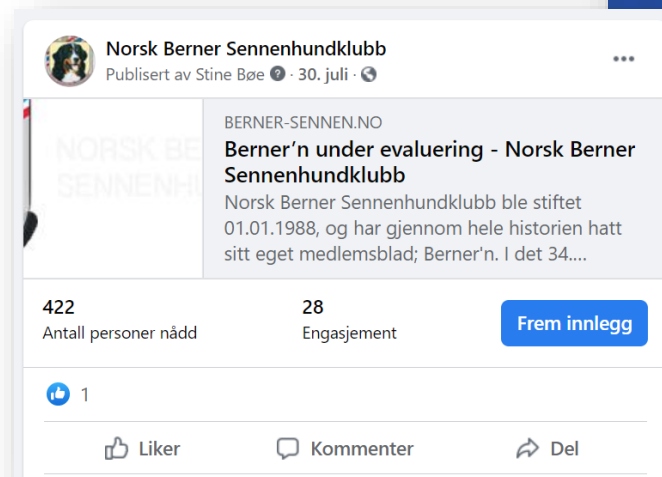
Norsk Berner Sennenhundklubb
Publisert av Stine Bøe · 30. juli ·

NORSK BE
SENNENHU

BERNER-SENNEN.NO
Berner'n under evaluering - Norsk Berner Sennenhundklubb
Norsk Berner Sennenhundklubb ble stiftet 01.01.1988, og har gjennom hele historien hatt sitt eget medlemsblad; Berner'n. I det 34....

422
Antall personer nådd

28
Engasjement

Frem innlegg

1

Liker
Kommenter
Del